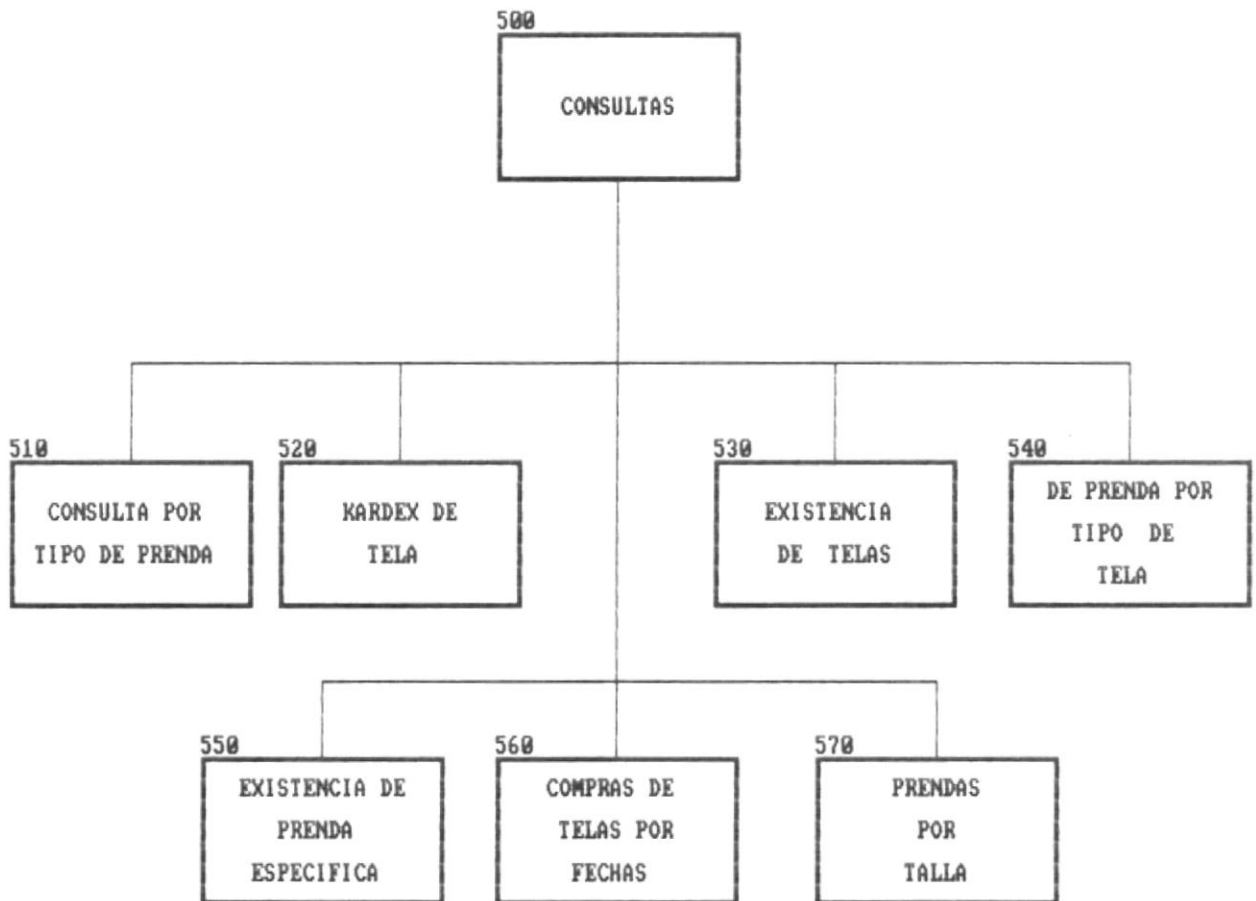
500
CONSULTAS

510
CONSULTA POR TIPO DE PRENDA

520
KARDEX DE TELA

530
EXISTENCIA DE TELAS

540
DE PRENDA POR TIPO DE TELA

550
EXISTENCIA DE PRENDA ESPECIFICA

560
COMPRAS DE TELAS POR FECHAS

570
PRENDAS POR TALLA